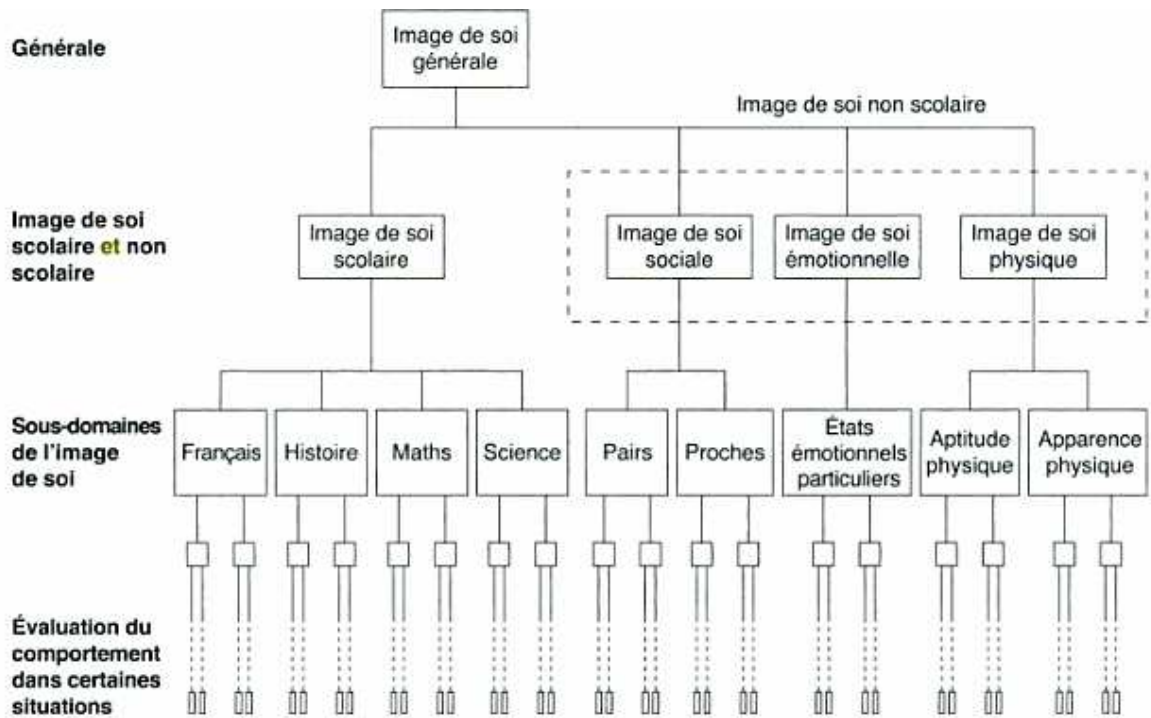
Générale

Image de soi générale

Image de soi non scolaire

Image de soi scolaire et non scolaire

Image de soi scolaire

Image de soi sociale

Image de soi émotionnelle

Image de soi physique

Sous-domaines de l'image de soi

Français

Histoire

Maths

Science

Pairs

Proches

États émotionnels particuliers

Aptitude physique

Apparence physique

Évaluation du comportement dans certaines situations